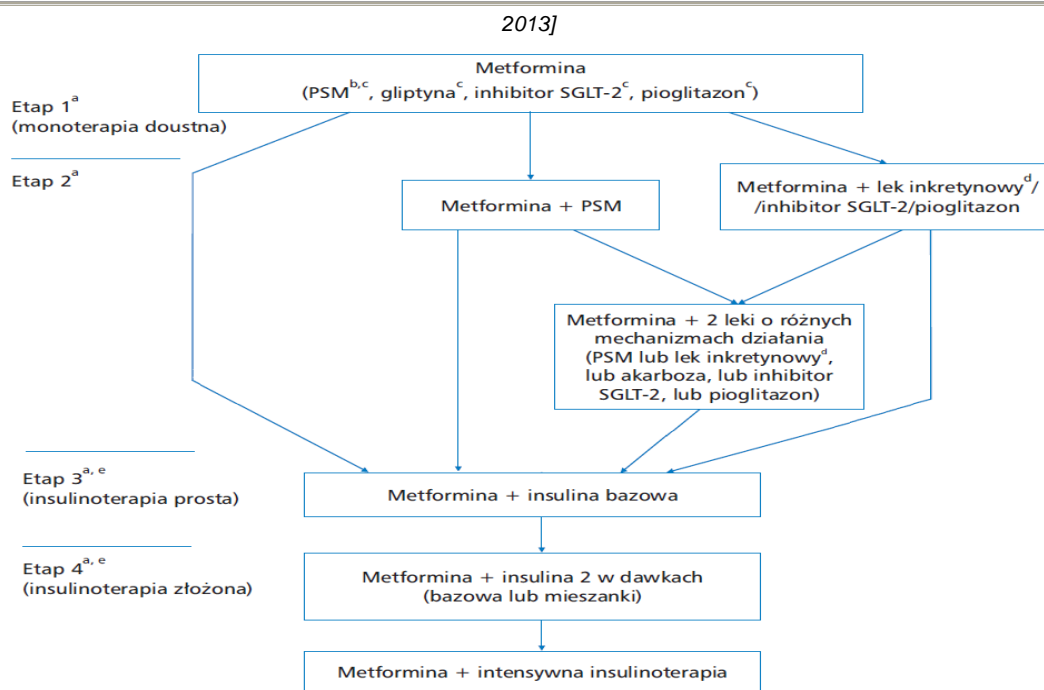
2013]

Etap 1$^{a}$
(monoterapia doustna)

Metformina
(PSM$^{b,c}$, gliptyna$^{c}$, inhibitor SGLT-2$^{c}$, pioglitazon$^{c}$)

Etap 2$^{a}$

Metformina + PSM

Metformina + lek inkretynowy$^{d}$/ /inhibitor SGLT-2/pioglitazon

Metformina + 2 leki o różnych mechanizmach działania (PSM lub lek inkretynowy$^{d}$, lub akarboza, lub inhibitor SGLT-2, lub pioglitazon)

Etap 3$^{a, e}$
(insulinoterapia prosta)

Metformina + insulina bazowa

Etap 4$^{a, e}$
(insulinoterapia złożona)

Metformina + insulina 2 w dawkach (bazowa lub mieszanki)

Metformina + intensywna insulinoterapia